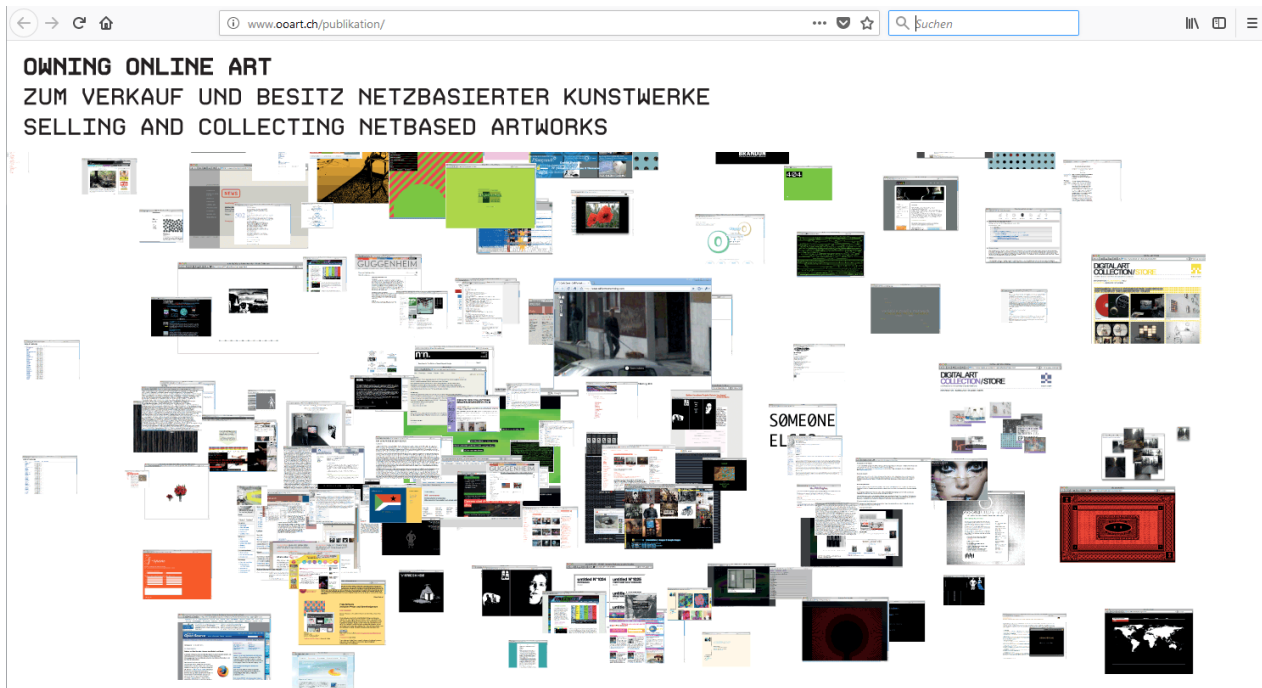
www.ooart.ch/publikation/

Suchen

OWNING ONLINE ART
ZUM VERKAUF UND BESITZ NETZBASIERTER KUNSTWERKE
SELLING AND COLLECTING NETBASED ARTWORKS

GUGGENHEIM

DIGITAL ART COLLECTION/STORE

DIGITAL ART COLLECTION/STORE

SØMEØNE EL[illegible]

GUGGENHEIM